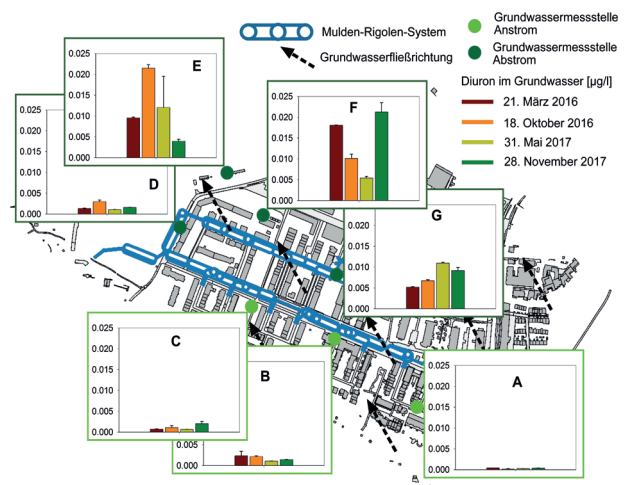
Mulden-Rigolen-System

Grundwasserfließrichtung

Grundwassermessstelle Anstrom

Grundwassermessstelle Abstrom

Diuron im Grundwasser [µg/l]

21. März 2016

18. Oktober 2016

31. Mai 2017

28. November 2017

E
0.025
0.020
0.015
0.010
0.005
0.000

D
0.025
0.020
0.015
0.010
0.005
0.000

F
0.025
0.020
0.015
0.010
0.005
0.000

G
0.015
0.010
0.005
0.000

C
0.025
0.020
0.015
0.010
0.005
0.000

B

A
0.025
0.020
0.015
0.010
0.005
0.000